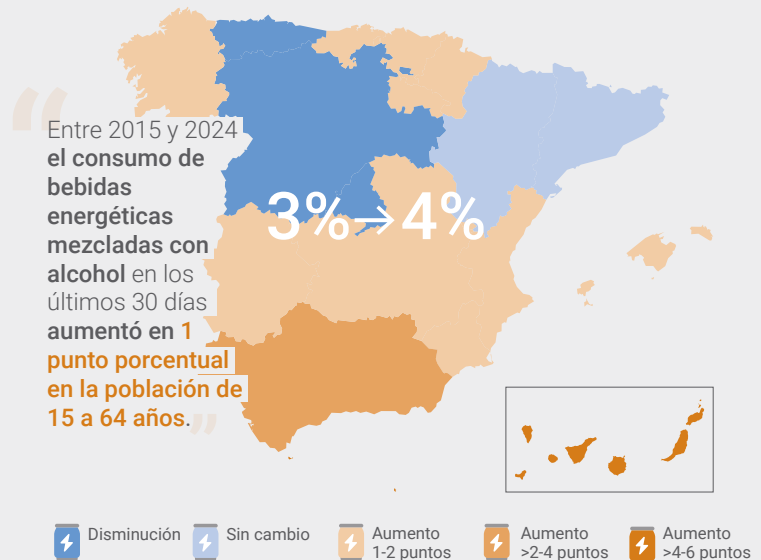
Entre 2015 y 2024 **el consumo de bebidas energéticas mezcladas con alcohol** en los últimos 30 días **aumentó en 1 punto porcentual en la población de 15 a 64 años**.

3%→4%

Disminución
Sin cambio
Aumento 1-2 puntos
Aumento >2-4 puntos
Aumento >4-6 puntos